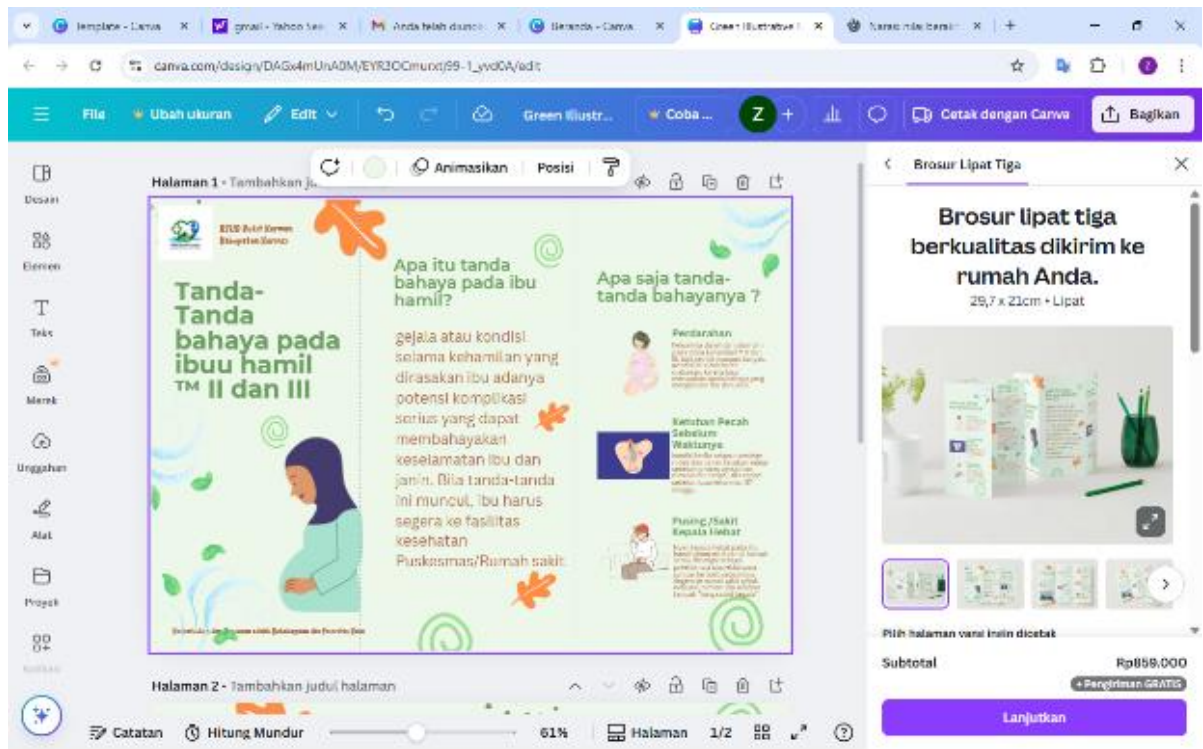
Template - Canva | gmail - Yahoo Sea | Anda telah diundan | Beranda - Canva | Green Illustrative | Nama nilai barain

canva.com/design/DAGx4mUnA0M/EYR2OCmunxt/99-1_yvd0A/edit

File | Ubah ukuran | Edit | Green Illustr... | Coba ... | Z | Cetak dengan Canva | Bagikan

Desain | Elemen | Teks | Merek | Unggahan | Alat | Proyek

Halaman 1 - Tambahkan ju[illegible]

Animasikan | Posisi

RSUD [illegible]

Tanda-Tanda bahaya pada ibuu hamil ™ II dan III

Apa itu tanda bahaya pada ibu hamil?

gejala atau kondisi selama kehamilan yang dirasakan ibu adanya potensi komplikasi serius yang dapat membahayakan keselamatan ibu dan janin. Bila tanda-tanda ini muncul, ibu harus segera ke fasilitas kesehatan Puskesmas/Rumah sakit

Apa saja tanda-tanda bahayanya ?

Perdarahan

Ketuban Pecah Sebelum Waktunya

Pusing /Sakit Kepala Hebat

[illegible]

Halaman 2 - Tambahkan judul halaman

Catatan | Hitung Mundur | 61% | Halaman | 1/2

Brosur Lipat Tiga

Brosur lipat tiga berkualitas dikirim ke rumah Anda.

29,7 x 21cm • Lipat

Pilih halaman yang ingin dicetak

Subtotal | Rp859.000

+ Pengiriman GRATIS

Lanjutkan